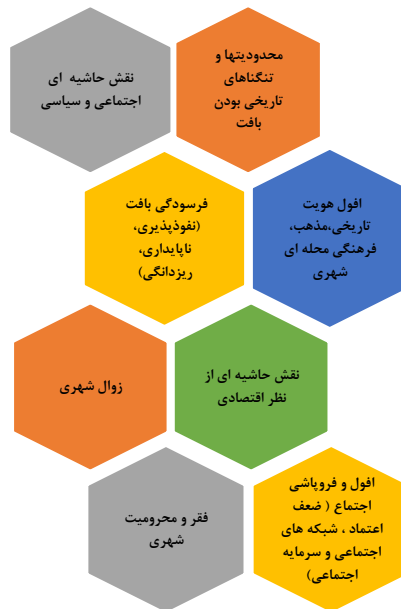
محدودیتها و تنگناهای تاریخی بودن بافت

نقش حاشیه ای اجتماعی و سیاسی

افول هویت تاریخی،مذهب، فرهنگی محله ای شهری

فرسودگی بافت (نفوذپذیری، ناپایداری، ریزدانگی)

نقش حاشیه ای از نظر اقتصادی

زوال شهری

افول و فروپاشی اجتماع ( ضعف اعتماد ، شبکه های اجتماعی و سرمایه اجتماعی)

فقر و محرومیت شهری